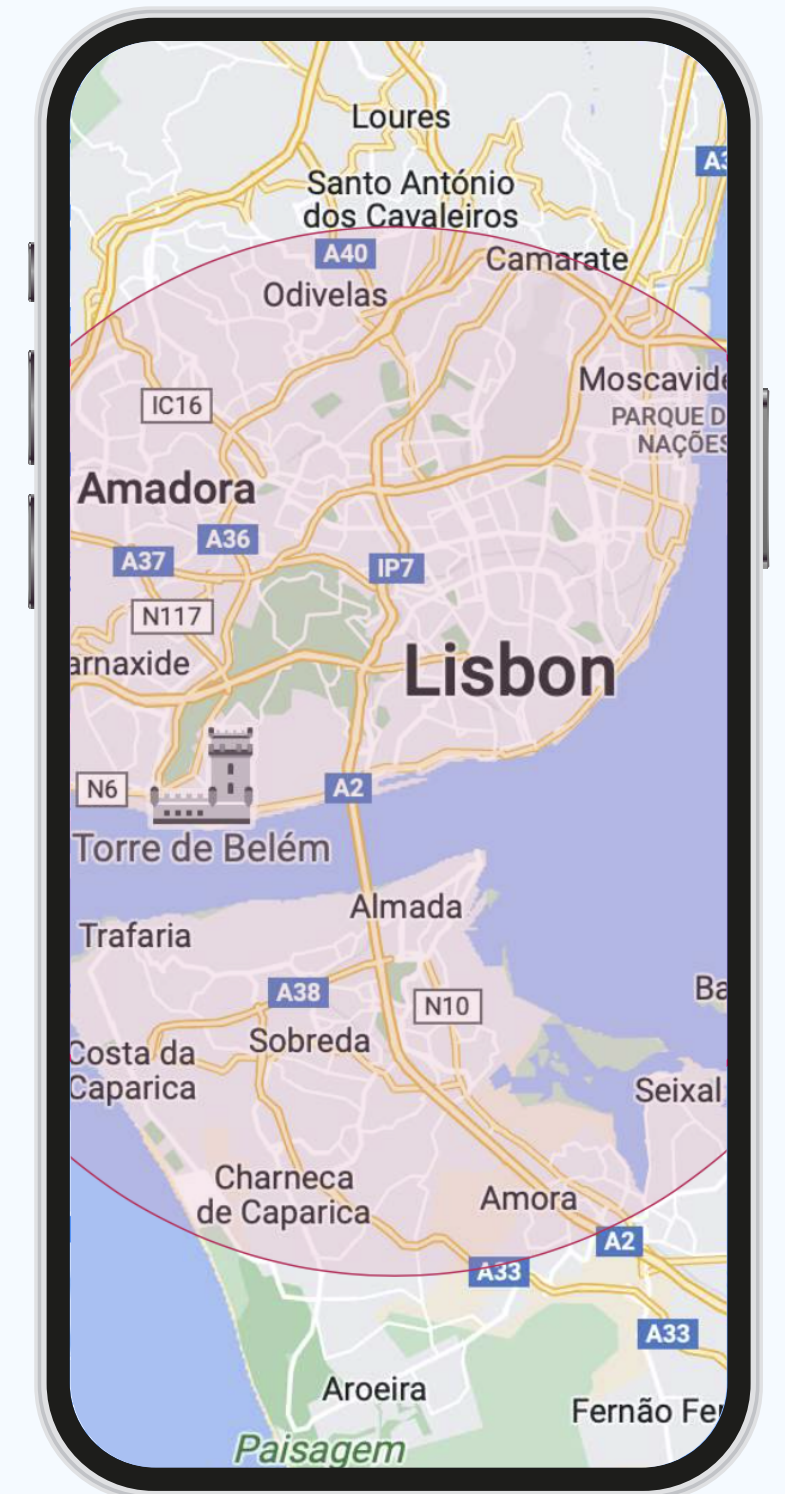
Loures
A3
Santo António dos Cavaleiros
A40
Camarate
Odivelas
Moscavide
PARQUE D
NAÇÕES
IC16
Amadora
A36
A37
IP7
N117
arnaxide
Lisbon
N6
A2
Torre de Belém
Almada
Trafaria
A38
N10
Ba
Costa da Caparica
Sobreda
Seixal
Charneca de Caparica
Amora
A2
A33
A33
Aroeira
Fernão Fe
Paisagem